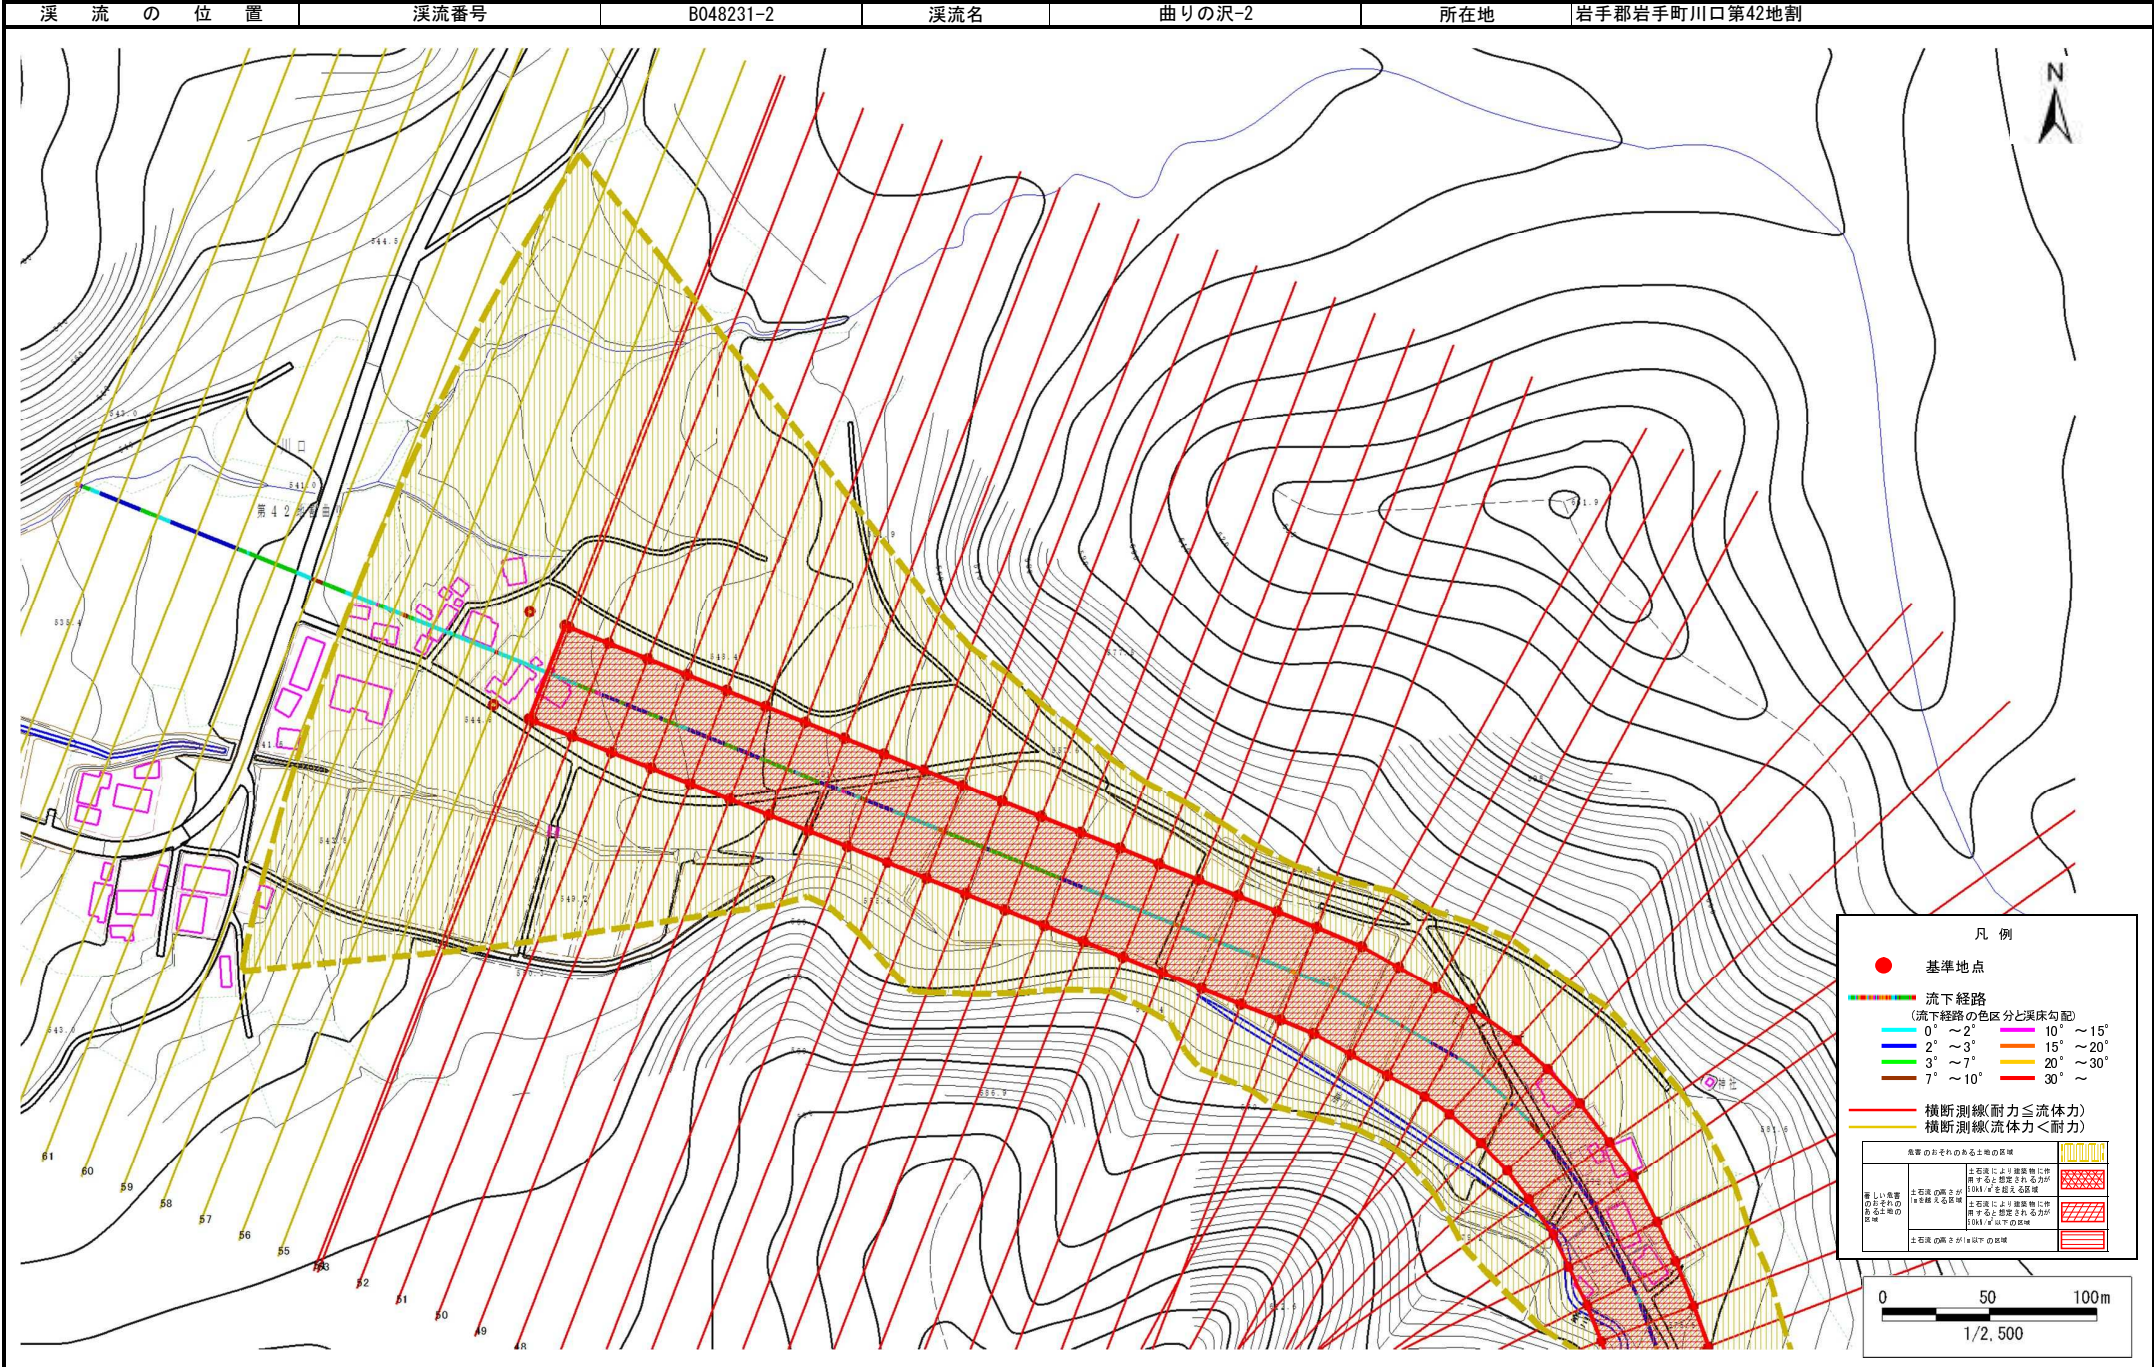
| 渓　流　の　位　置 | 渓流番号 | B048231-2 | 渓流名 | 曲りの沢-2 | 所在地 | 岩手郡岩手町川口第42地割 |
|---|---|---|---|---|---|---|

N

川口

第42地割曲り

61
60
59
58
57
56
55
53
52
51
50
49
48

凡　例

基準地点

流下経路
(流下経路の色区分と渓床勾配)
0°　～2°
2°　～3°
3°　～7°
7°　～10°
10°　～15°
15°　～20°
20°　～30°
30°　～

横断測線(耐力≦流体力)
横断測線(流体力＜耐力)

| 危害のおそれのある土地の区域 | | |
|---|---|---|
| 著しい危害のおそれのある土地の区域 | 土石流の高さが1mを超える区域 | 土石流により建築物に作用すると想定される力が50kN/m²を超える区域 |
| | | 土石流により建築物に作用すると想定される力が50kN/m²以下の区域 |
| | 土石流の高さが1m以下の区域 | |

0　50　100m
1/2,500